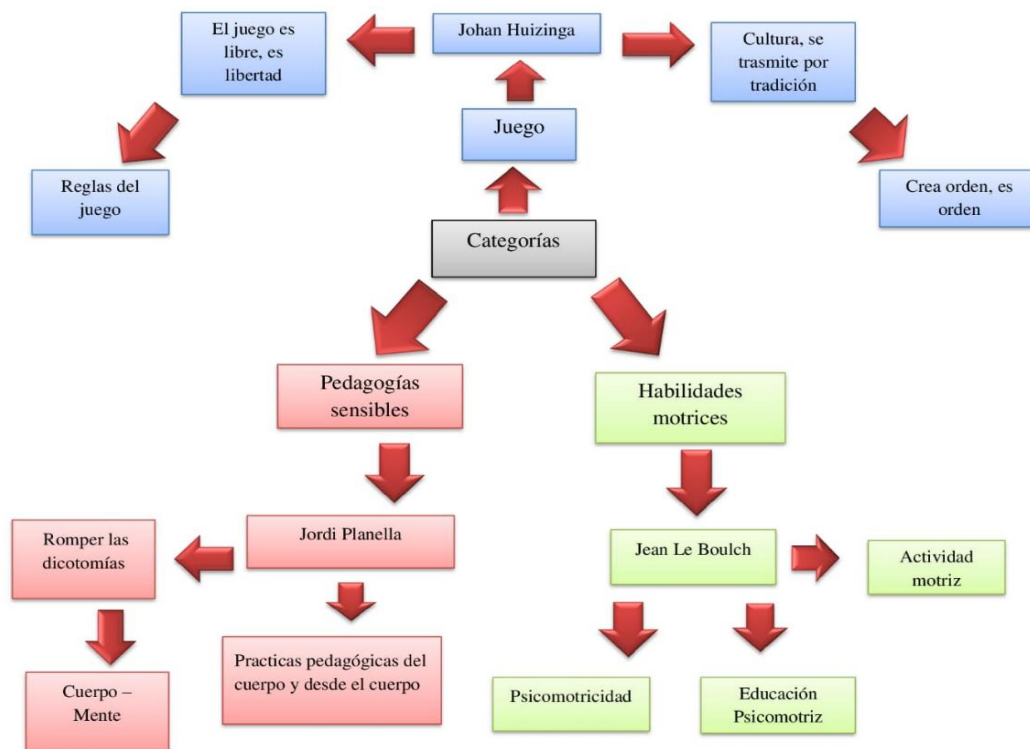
El juego es libre, es libertad

Johan Huizinga

Cultura, se trasmite por tradición

Juego

Reglas del juego

Crea orden, es orden

Categorías

Pedagogías sensibles

Habilidades motrices

Romper las dicotomías

Jordi Planella

Jean Le Boulch

Actividad motriz

Cuerpo – Mente

Practicas pedagógicas del cuerpo y desde el cuerpo

Psicomotricidad

Educación Psicomotriz